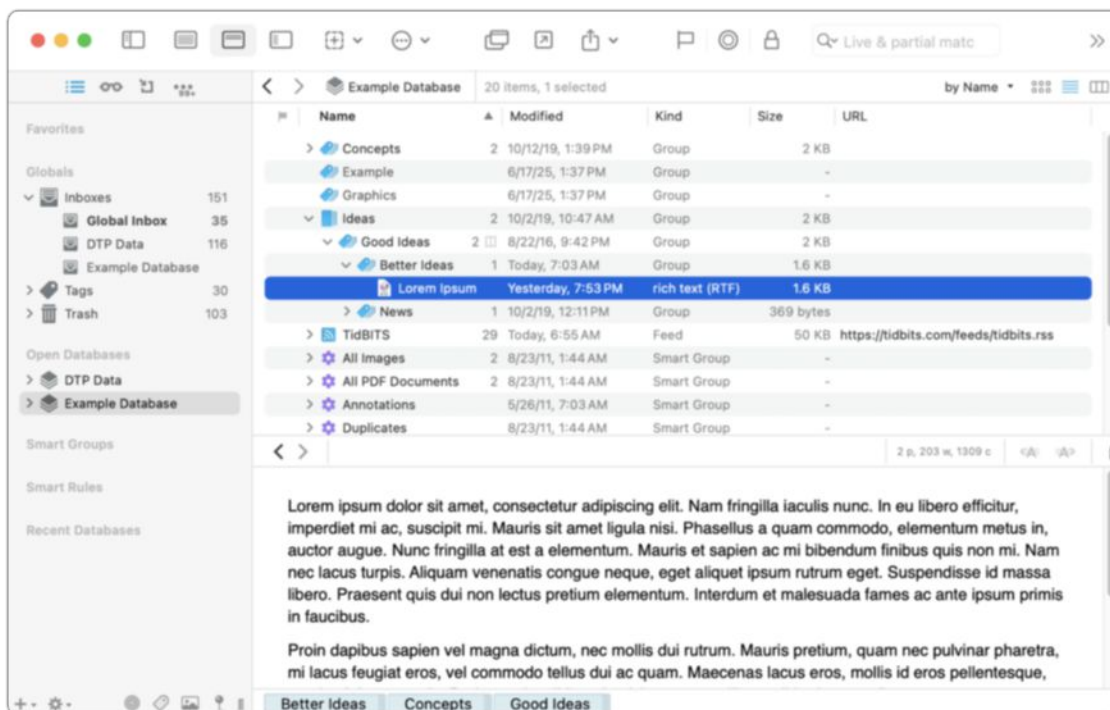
Live & partial matc

Favorites

Globals

Inboxes 151

Global Inbox 35

DTP Data 116

Example Database

Tags 30

Trash 103

Open Databases

DTP Data

Example Database

Smart Groups

Smart Rules

Recent Databases

Example Database

20 items, 1 selected

by Name

| Name | | Modified | Kind | Size | URL |
|---|---|---|---|---|---|
| Concepts | 2 | 10/12/19, 1:39 PM | Group | 2 KB | |
| Example | | 6/17/25, 1:37 PM | Group | - | |
| Graphics | | 6/17/25, 1:37 PM | Group | - | |
| Ideas | 2 | 10/2/19, 10:47 AM | Group | 2 KB | |
| Good Ideas | 2 | 8/22/16, 9:42 PM | Group | 2 KB | |
| Better Ideas | 1 | Today, 7:03 AM | Group | 1.6 KB | |
| Lorem Ipsum | | Yesterday, 7:53 PM | rich text (RTF) | 1.6 KB | |
| News | 1 | 10/2/19, 12:11 PM | Group | 369 bytes | |
| TidBITS | 29 | Today, 6:55 AM | Feed | 50 KB | https://tidbits.com/feeds/tidbits.rss |
| All Images | 2 | 8/23/11, 1:44 AM | Smart Group | - | |
| All PDF Documents | 2 | 8/23/11, 1:44 AM | Smart Group | - | |
| Annotations | | 5/26/11, 7:03 AM | Smart Group | - | |
| Duplicates | | 8/23/11, 1:44 AM | Smart Group | - | |

2 p, 203 w, 1309 c

Lorem ipsum dolor sit amet, consectetur adipiscing elit. Nam fringilla iaculis nunc. In eu libero efficitur, imperdiet mi ac, suscipit mi. Mauris sit amet ligula nisi. Phasellus a quam commodo, elementum metus in, auctor augue. Nunc fringilla at est a elementum. Mauris et sapien ac mi bibendum finibus quis non mi. Nam nec lacus turpis. Aliquam venenatis congue neque, eget aliquet ipsum rutrum eget. Suspendisse id massa libero. Praesent quis dui non lectus pretium elementum. Interdum et malesuada fames ac ante ipsum primis in faucibus.

Proin dapibus sapien vel magna dictum, nec mollis dui rutrum. Mauris pretium, quam nec pulvinar pharetra, mi lacus feugiat eros, vel commodo tellus dui ac quam. Maecenas lacus eros, mollis id eros pellentesque,

Better Ideas Concepts Good Ideas